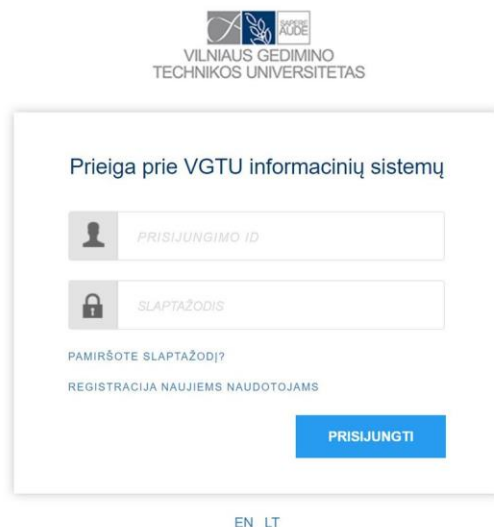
SAPERE AUDE
VILNIAUS GEDIMINO TECHNIKOS UNIVERSITETAS

Prieiga prie VGTU informacinių sistemų

PRISIJUNGIMO ID

SLAPTAŽODIS

PAMIRŠOTE SLAPTAŽODĮ?

REGISTRACIJA NAUJIEMS NAUDOTOJAMS

PRISIJUNGTI

EN LT